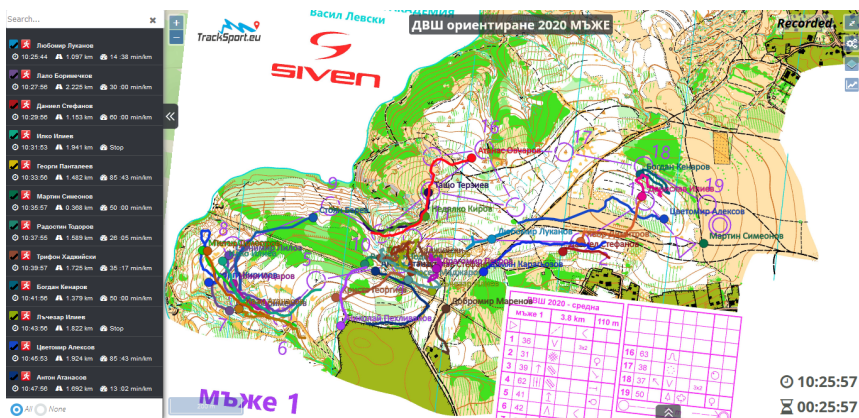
Search...

Любомир Луканов
10:25:44 1.097 km 14 :38 min/km

Лапо Боримечков
10:27:56 2.225 km 30 :00 min/km

Даниел Стефанов
10:29:56 1.153 km 60 :00 min/km

Илко Илиев
10:31:53 1.941 km Stop

Георги Панталеев
10:33:56 1.482 km 85 :43 min/km

Мартин Симеонов
10:35:57 0.368 km 50 :00 min/km

Радостин Тодоров
10:37:55 1.589 km 28 :05 min/km

Трифон Хаджийски
10:39:57 1.725 km 35 :17 min/km

Богдан Кенаров
10:41:56 1.379 km 60 :00 min/km

Лъчезар Илиев
10:43:56 1.822 km Stop

Цветомир Алексов
10:45:53 1.924 km 85 :43 min/km

Антон Атанасов
10:47:56 1.192 km 13 :02 min/km

All None

TrackSport.eu

SIVEN

Васил Левски

ДВШ ориентиране 2020 МЪЖЕ

Recorded

Атанас Осиков
Ташо Терзиев
Пламен Киров
Любомир Луканов
Даниел Стефанов
Богдан Кенаров
Илко Илиев
Цветомир Алексов
Мартин Симеонов
Лъчезар Илиев
Доброми Маренов
Николай Пехливанов
Георги
Радостин Тодоров

9
10
12
16
18
19
6

ДВШ 2020 - средна
Мъже 1 3.8 km 110 m
1 36
2 34
3 39
4 41
5 42
6 40
16 63
17 36
18 45
19 50

Мъже 1

10:25:57
00:25:57